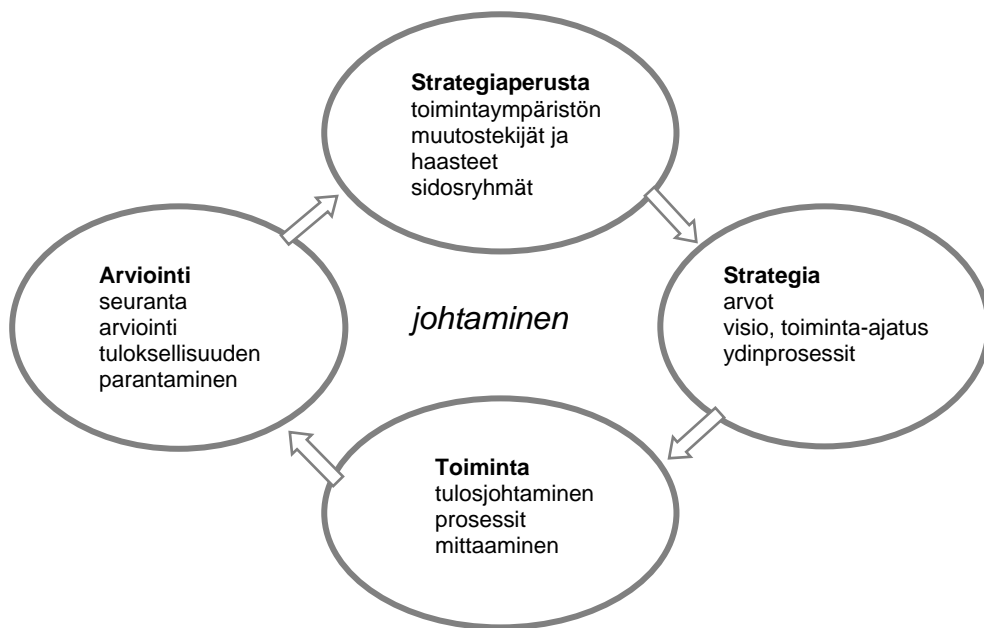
**Strategiaperusta**
toimintaympäristön
muutostekijät ja
haasteet
sidosryhmät

**Arviointi**
seuranta
arviointi
tuloksellisuuden
parantaminen

*johtaminen*

**Strategia**
arvot
visio, toiminta-ajatus
ydinprosessit

**Toiminta**
tulosjohtaminen
prosessit
mittaaminen